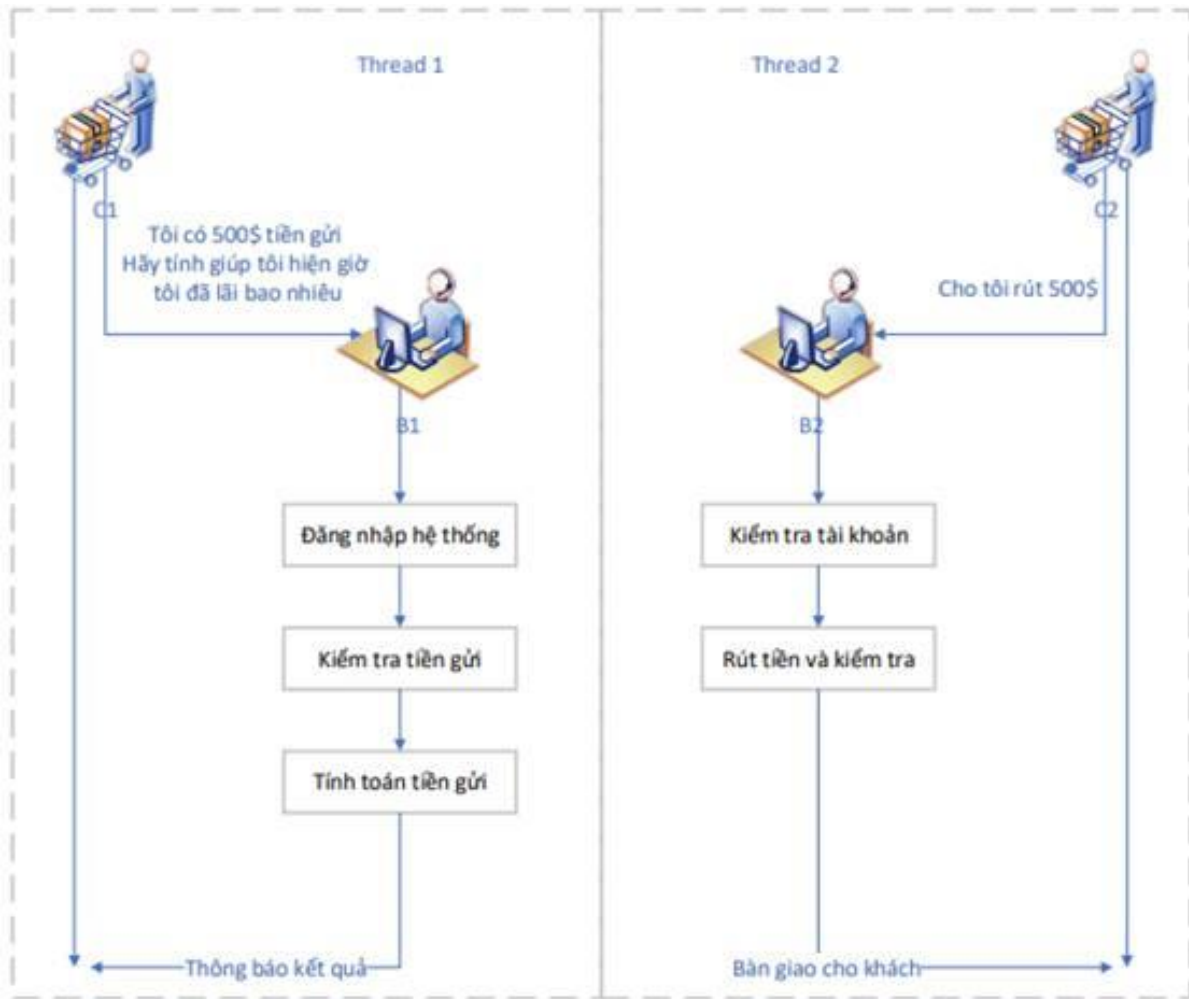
Thread 1

C1

Tôi có 500$ tiền gửi
Hãy tính giúp tôi hiện giờ tôi đã lãi bao nhiêu

B1

Đăng nhập hệ thống

Kiểm tra tiền gửi

Tính toán tiền gửi

Thông báo kết quả

Thread 2

C2

Cho tôi rút 500$

B2

Kiểm tra tài khoản

Rút tiền và kiểm tra

Bàn giao cho khách